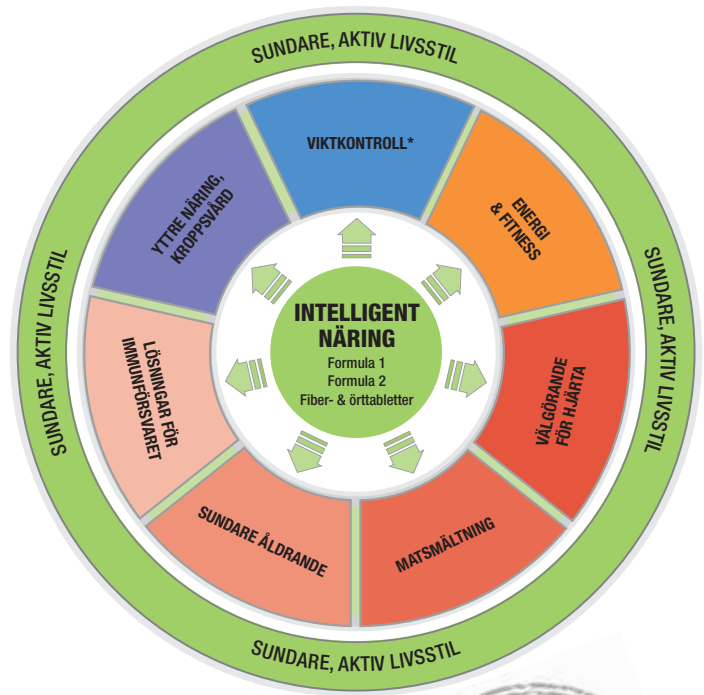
SUNDARE, AKTIV LIVSSTIL

SUNDARE, AKTIV LIVSSTIL

SUNDARE, AKTIV LIVSSTIL

SUNDARE, AKTIV LIVSSTIL

VIKTKONTROLL*

ENERGI & FITNESS

VÄLGÖRANDE FÖR HJÄRTA

MATSMÄLTNING

SUNDARE ÅLDRANDE

LÖSNINGAR FÖR IMMUNFÖRSVARET

YTTRE NÄRING, KROPPSVÅRD

INTELLIGENT NÄRING
Formula 1
Formula 2
Fiber- & örttabletter